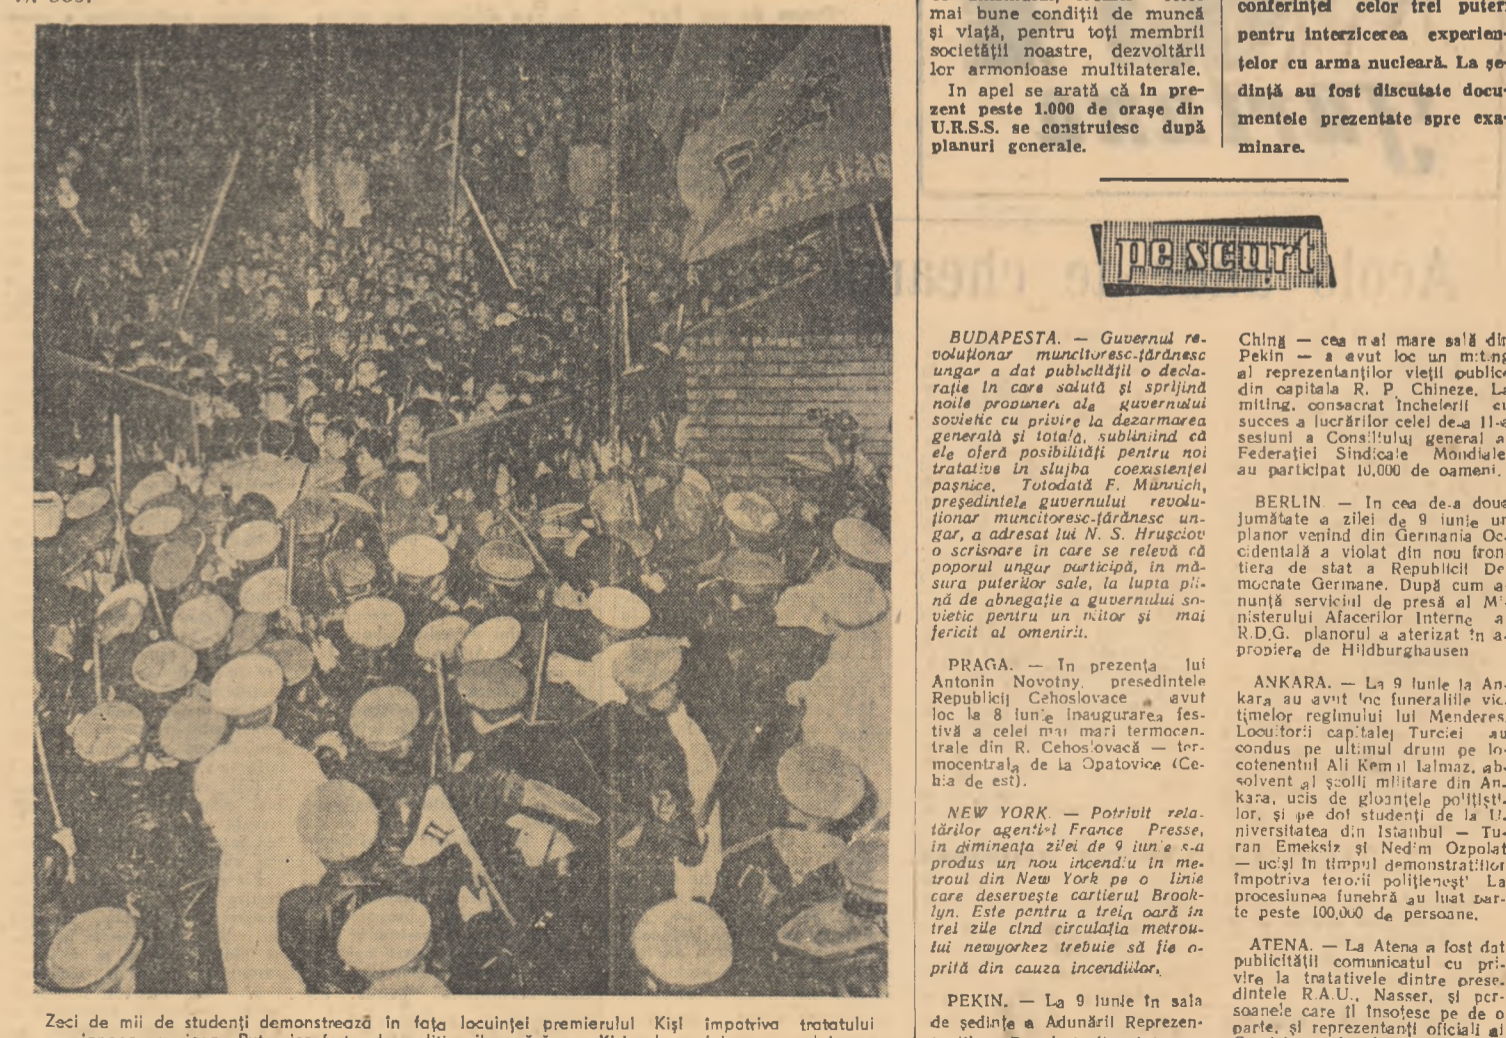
mai bune condiții de muncă și viață, pentru toți membrii societății noastre, dezvoltării lor armonioase multilaterale.

In apel se arată că în prezent peste 1.000 de orașe din U.R.S.S. se construiesc după planuri generale.

conferinței celor trei puteri pentru interzicerea experiențelor cu arma nucleară. La ședință au fost discutate documentele prezentate spre examinare.

pe scurt

BUDAPESTA. — Guvernul revoluționar muncitoresc-țărănesc ungar a dat publicității o declarație în care salută și sprijină noile propuneri ale guvernului sovietic cu privire la dezarmarea generală și totală, subliniind că ele oferă posibilități pentru noi tratative în slujba coexistenței pașnice. Totodată F. Münnich, președintele guvernului revoluționar muncitoresc-țărănesc ungar, a adresat lui N. S. Hrușciov o scrisoare în care se relevă că poporul ungar participă, în măsura puterilor sale, la lupta plină de abnegație a guvernului sovietic pentru un viitor și mai fericit al omenirii.

PRAGA. — In prezența lui Antonin Novotny, președintele Republicii Cehoslovace a avut loc la 8 iunie inaugurarea festivă a celei mai mari termocentrale din R. Cehoslovacă — termocentrala de la Opatovice (Cehia de est).

NEW YORK. — Potrivit relatărilor agenției France Presse, în dimineața zilei de 9 iunie s-a produs un nou incendiu în metroul din New York pe o linie care deservește cartierul Brooklyn. Este pentru a treia oară în trei zile cînd circulația metroului newyorkez trebuie să fie oprită din cauza incendiilor.

PEKIN. — La 9 iunie în sala de ședințe a Adunării Reprezen-

China — cea mai mare sală din Pekin — a avut loc un miting al reprezentanților vieții publice din capitala R. P. Chineze. La miting, consacrat încheierii cu succes a lucrărilor celei de-a 11-a sesiuni a Consiliului general al Federației Sindicale Mondiale au participat 10.000 de oameni.

BERLIN. — In cea de-a doua jumătate a zilei de 9 iunie un planor venind din Germania Occidentală a violat din nou frontiera de stat a Republicii Democrate Germane. După cum anunță serviciul de presă al Ministerului Afacerilor Interne al R.D.G. planorul a aterizat în apropiere de Hildburghausen.

ANKARA. — La 9 iunie la Ankara au avut loc funeraliile victimelor regimului lui Menderes. Locuitorii capitalei Turciei au condus pe ultimul drum pe locotenentul Ali Kemal Ialmaz, absolvent al școlii militare din Ankara, ucis de gloanțele polițiștilor, și pe doi studenți de la Universitatea din Istanbul — Turan Emeksiz și Nedim Ozpolat — uciși în timpul demonstrațiilor împotriva terorii polițienești. La procesiunea funebră au luat parte peste 100.000 de persoane.

ATENA. — La Atena a fost dat publicității comunicatul cu privire la tratativele dintre președintele R.A.U., Nasser, și persoanele care îl însoțesc pe de o parte, și reprezentanți oficiali ai

Zeci de mii de studenți demonstrează în fața locuinței premierului Kiși împotriva tratatului